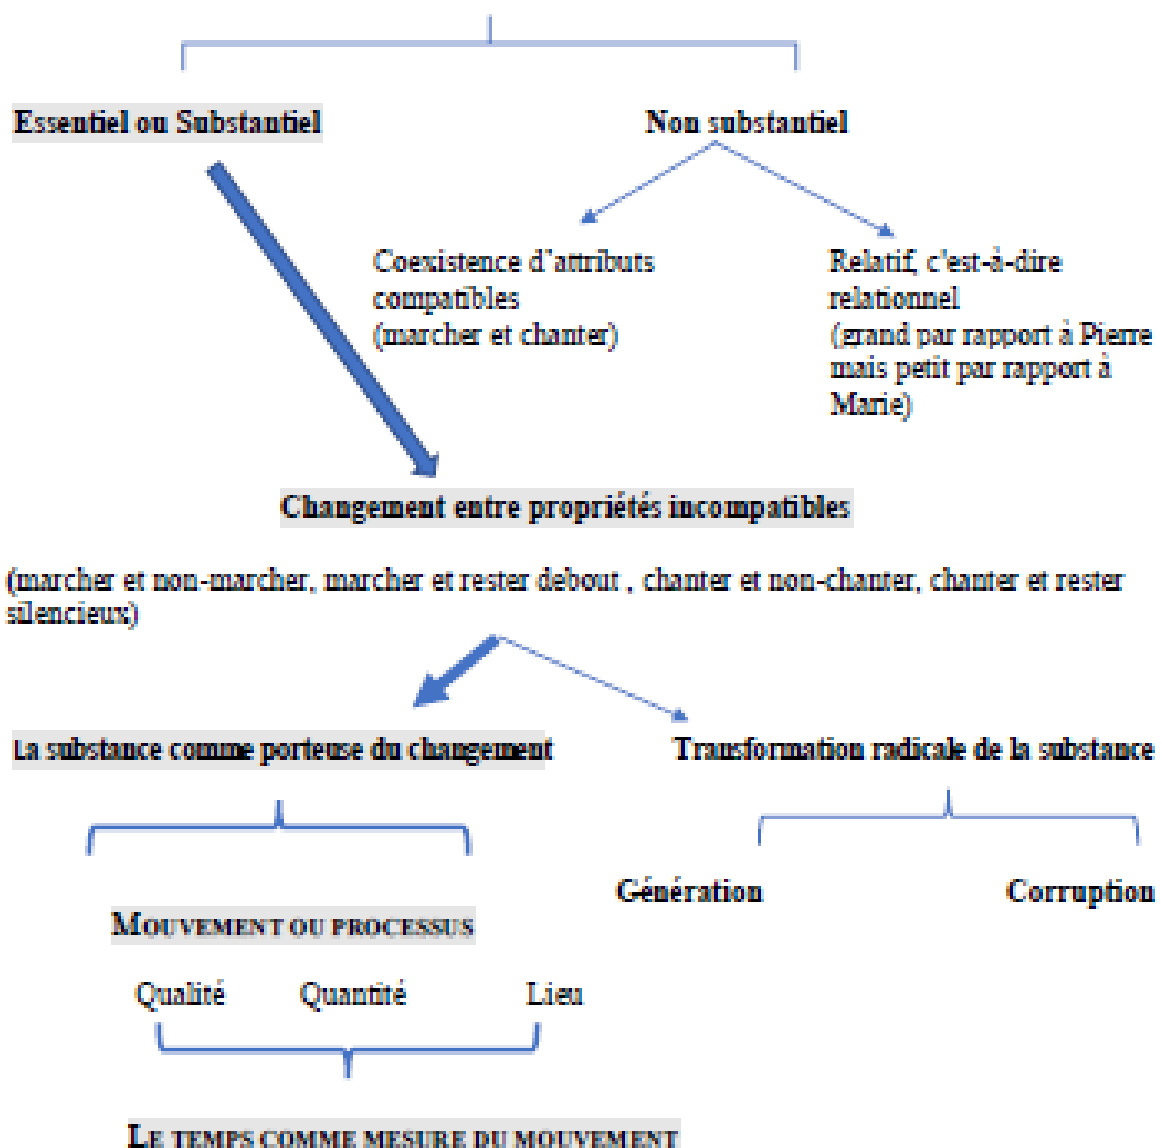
Essentiel ou Substantiel

Non substantiel

Coexistence d'attributs compatibles (marcher et chanter)

Relatif, c'est-à-dire relationnel (grand par rapport à Pierre mais petit par rapport à Marie)

Changement entre propriétés incompatibles

(marcher et non-marcher, marcher et rester debout , chanter et non-chanter, chanter et rester silencieux)

La substance comme porteuse du changement

Transformation radicale de la substance

Génération

Corruption

Mouvement ou processus

Qualité

Quantité

Lieu

Le temps comme mesure du mouvement